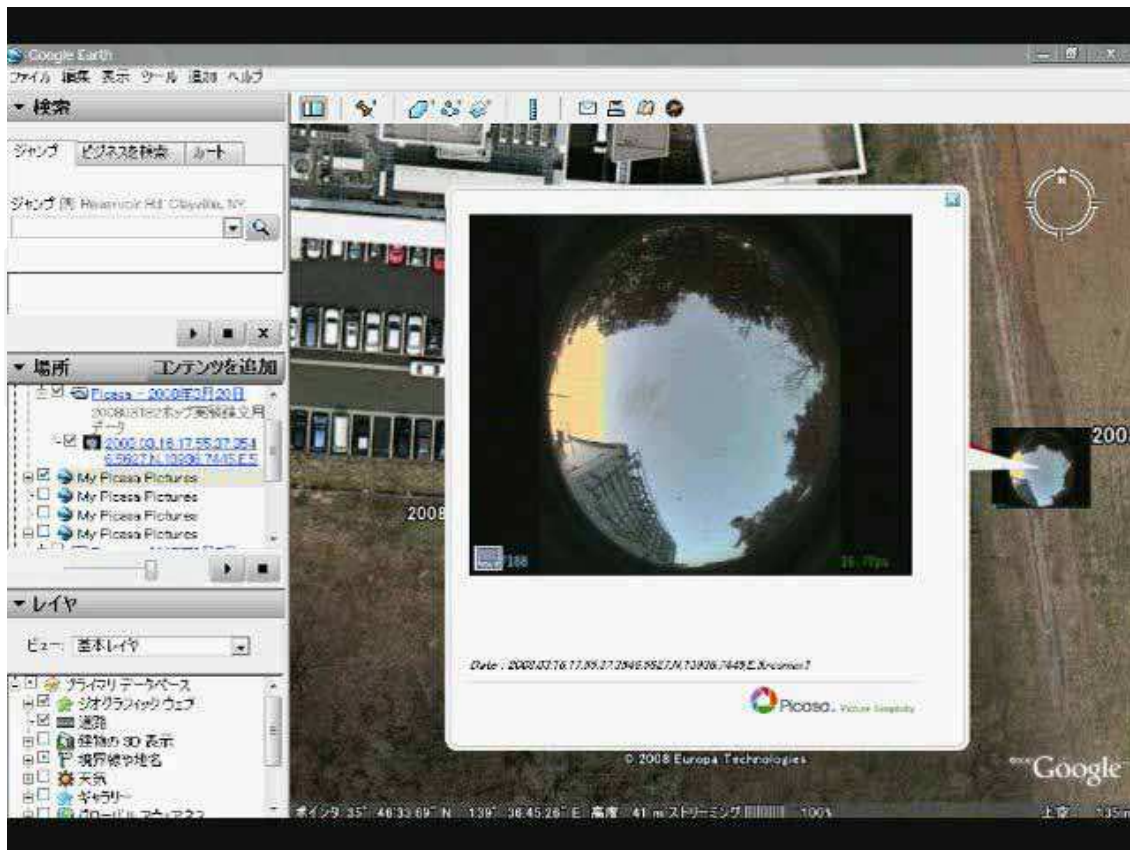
Google Earth
ファイル 編集 表示 ツール 追加 ヘルプ

▼ 検索

ジャンプ ビジネスを検索 ルート

ジャンプ 例 Reservoir Rd Cityville, NY

▼ 場所 コンテンツを追加

Picasa - 2008年3月20日
2008年3月82ホップ実験録文月データ
2008.03.16.17.55.27.354 6.5527.N.13936.7445.E.5
My Picasa Pictures
My Picasa Pictures
My Picasa Pictures
My Picasa Pictures

▼ レイヤ

ビュー: 基本レイヤ

プライマリ データベース
ジオグラフィック ウェブ
道路
建物の 3D 表示
境界線や地名
天気
ギャラリー
グローバル アウェアネス

2008

200

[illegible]188

26.7fps

Date : 2008.03.16.17.55.27.3546.9527.N.13936.7445.E.Xcomer1

Picasa. Picture Simplicity

© 2008 Europa Technologies

Google

ポインタ 35° 46'33.69" N 139° 36'45.26" E 高度 41 m ストリーミング 100%

上空 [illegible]